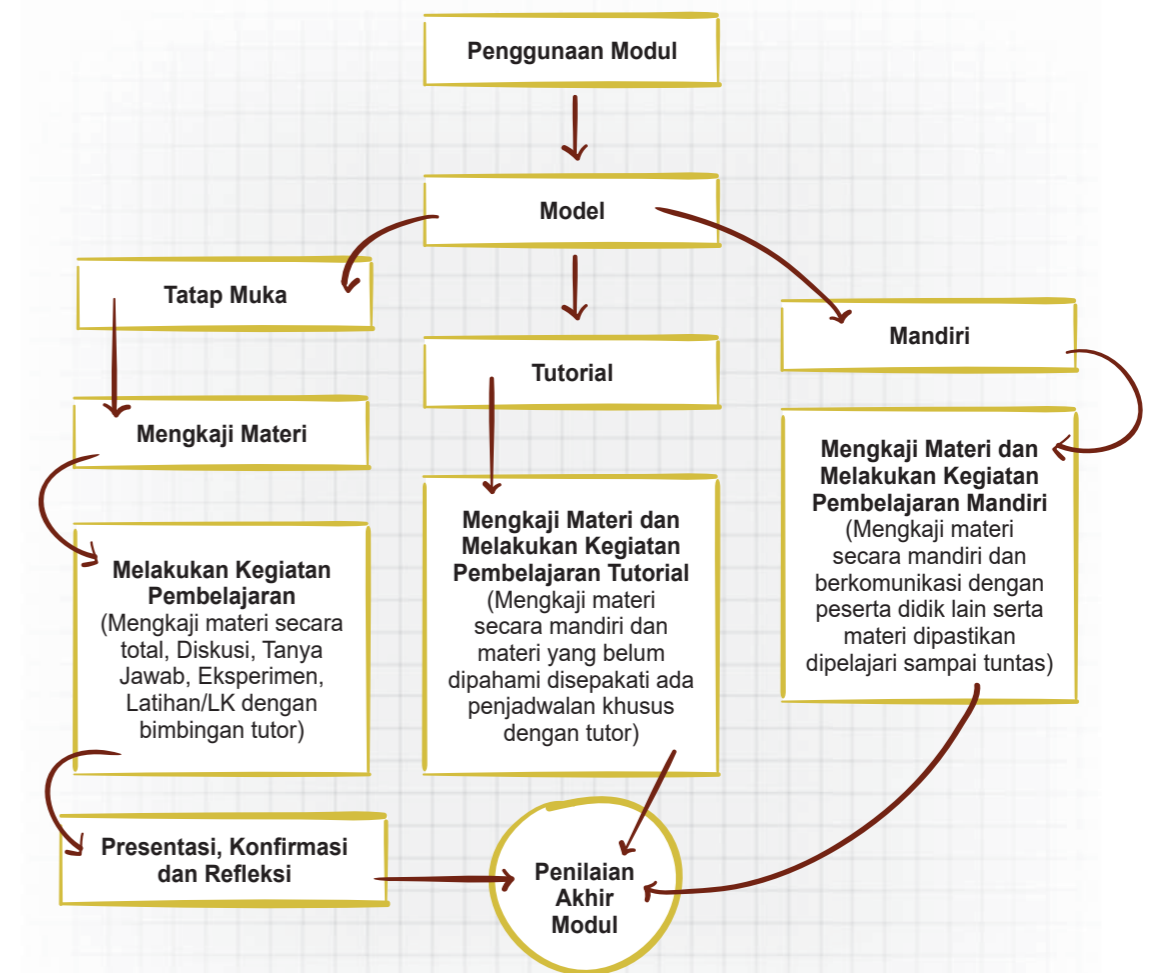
Penggunaan Modul

Model

Tatap Muka

Tutorial

Mandiri

Mengkaji Materi

Melakukan Kegiatan Pembelajaran (Mengkaji materi secara total, Diskusi, Tanya Jawab, Eksperimen, Latihan/LK dengan bimbingan tutor)

Mengkaji Materi dan Melakukan Kegiatan Pembelajaran Tutorial (Mengkaji materi secara mandiri dan materi yang belum dipahami disepakati ada penjadwalan khusus dengan tutor)

Mengkaji Materi dan Melakukan Kegiatan Pembelajaran Mandiri (Mengkaji materi secara mandiri dan berkomunikasi dengan peserta didik lain serta materi dipastikan dipelajari sampai tuntas)

Presentasi, Konfirmasi dan Refleksi

Penilaian Akhir Modul